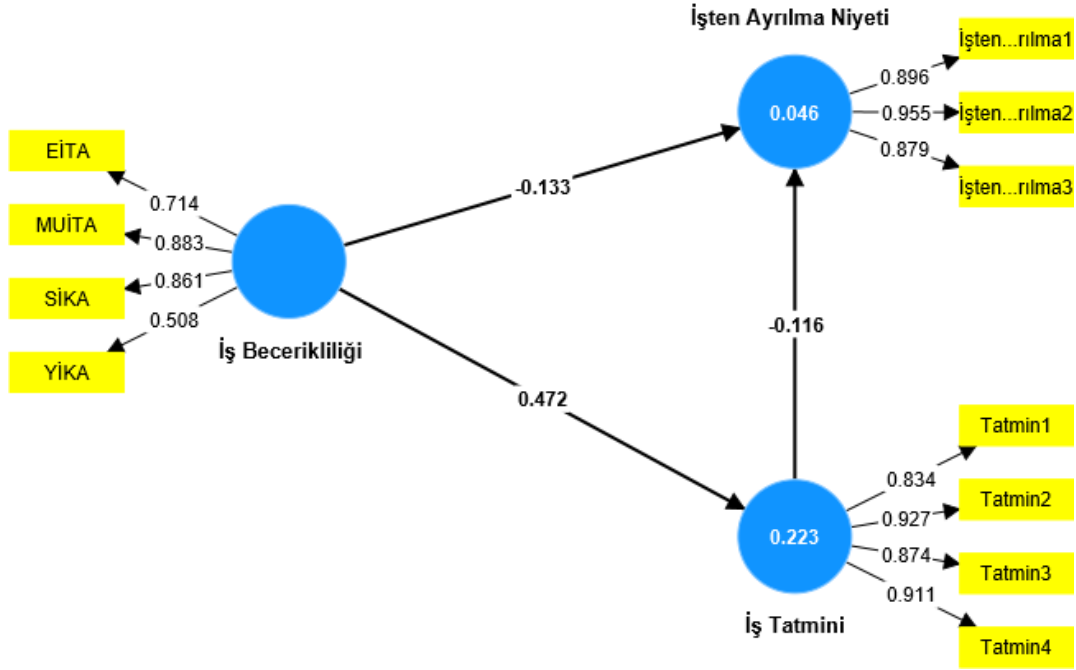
İşten Ayrılma Niyeti

İşten...rılma1

0.896

0.046

0.955

İşten...rılma2

0.879

İşten...rılma3

EİTA

0.714

-0.133

MUİTA

0.883

SİKA

0.861

0.508

YİKA

İş Becerikliliği

-0.116

0.472

Tatmin1

0.834

Tatmin2

0.927

0.223

0.874

Tatmin3

0.911

İş Tatmini

Tatmin4